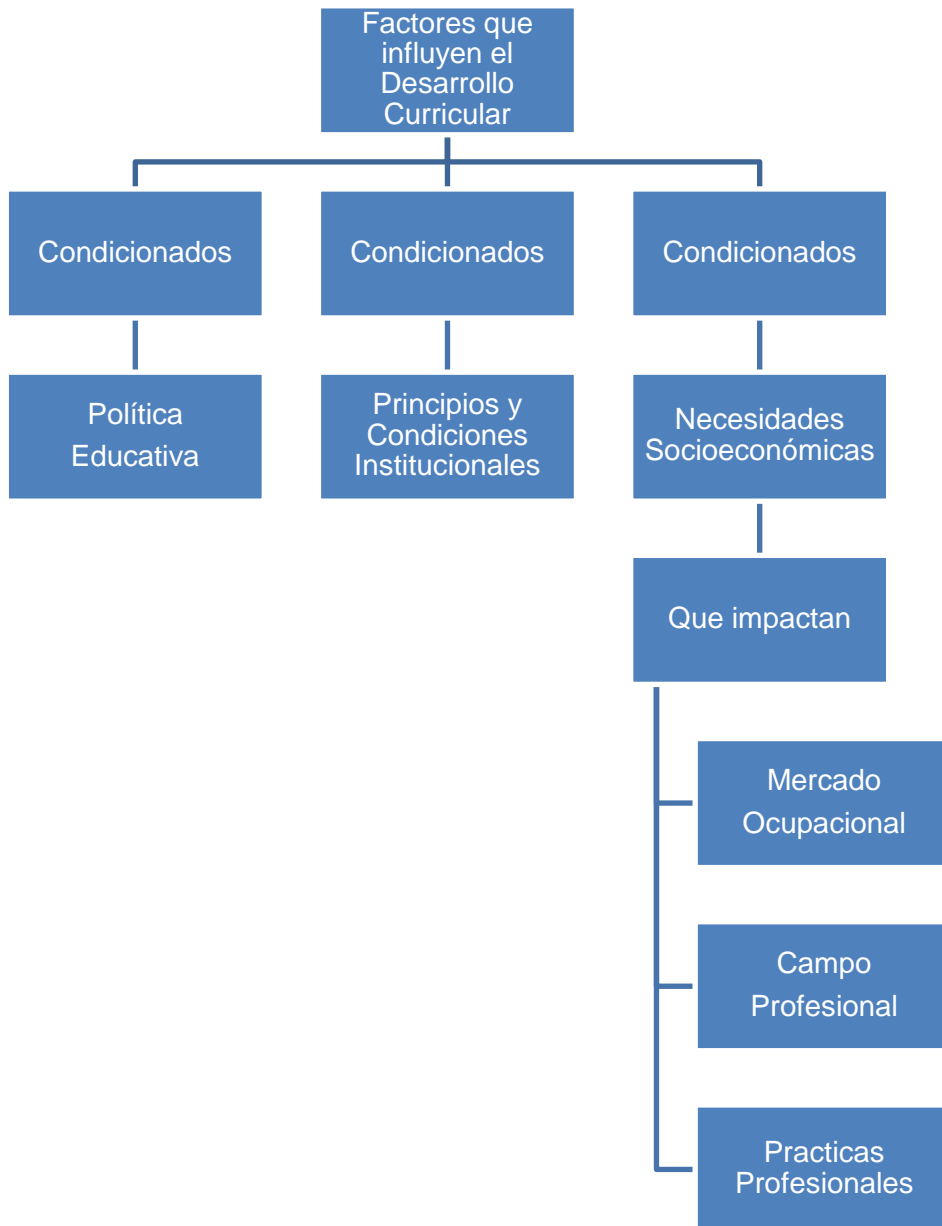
Factores que influyen el Desarrollo Curricular

Condicionados

Política Educativa

Condicionados

Principios y Condiciones Institucionales

Condicionados

Necesidades Socioeconómicas

Que impactan

Mercado Ocupacional

Campo Profesional

Practicas Profesionales